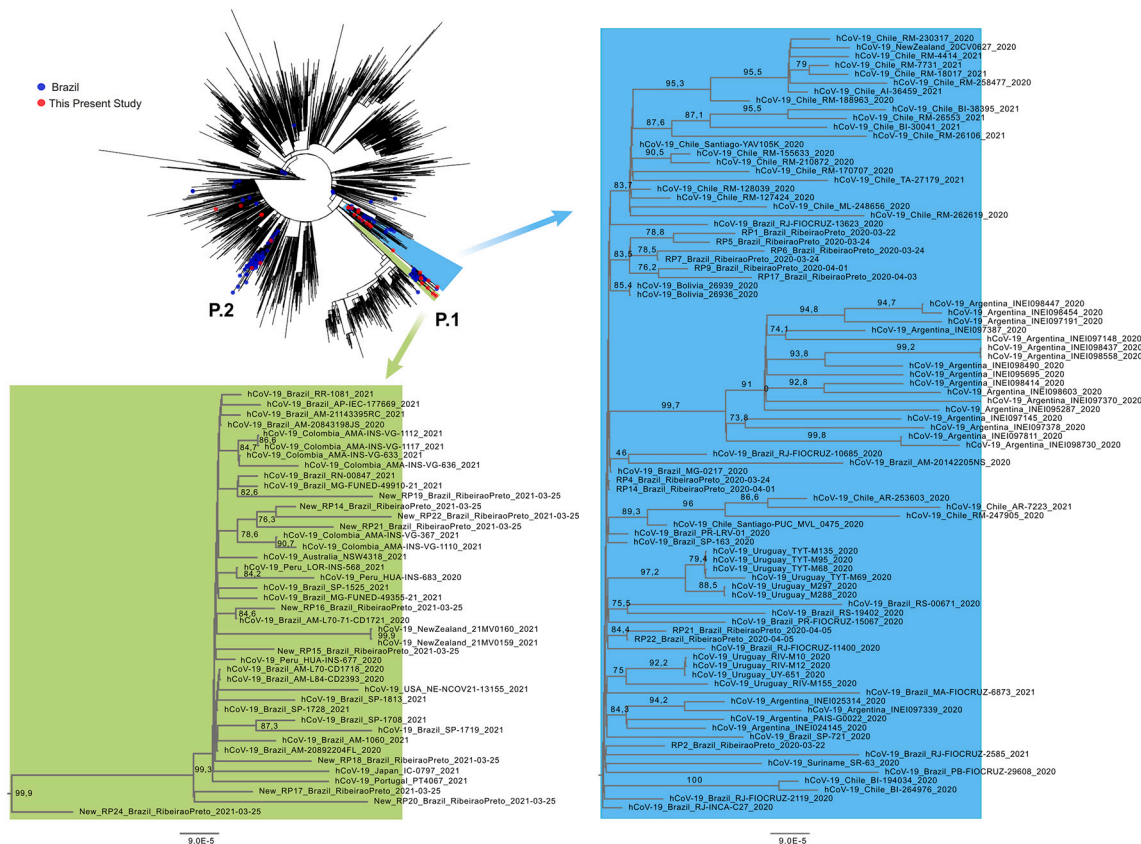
Brazil
This Present Study

P.2
P.1

hCoV-19_Brazil_RR-1081_2021
hCoV-19_Brazil_AP-IEC-177669_2021
hCoV-19_Brazil_AM-2143395RC_2021
hCoV-19_Brazil_AM-20843198JS_2020
hCoV-19_Colombia_AMA-INS-VG-1112_2021
86,6
84,7
hCoV-19_Colombia_AMA-INS-VG-1117_2021
hCoV-19_Colombia_AMA-INS-VG-633_2021
hCoV-19_Colombia_AMA-INS-VG-636_2021
hCoV-19_Brazil_RN-00847_2021
hCoV-19_Brazil_MG-FUNED-49910-21_2021
82,6
New_RP19_Brazil_RibeiraoPreto_2021-03-25
New_RP14_Brazil_RibeiraoPreto_2021-03-25
76,3
New_RP22_Brazil_RibeiraoPreto_2021-03-25
New_RP21_Brazil_RibeiraoPreto_2021-03-25
78,6
hCoV-19_Colombia_AMA-INS-VG-367_2021
90,7
hCoV-19_Colombia_AMA-INS-VG-1110_2021
hCoV-19_Australia_NSW4318_2021
hCoV-19_Peru_LOR-INS-568_2021
84,2
hCoV-19_Peru_HUA-INS-683_2020
hCoV-19_Brazil_SP-1525_2021
hCoV-19_Brazil_MG-FUNED-49355-21_2021
84,6
New_RP16_Brazil_RibeiraoPreto_2021-03-25
hCoV-19_Brazil_AM-L70-71-CD1721_2020
hCoV-19_NewZealand_21MV0160_2021
99,9
hCoV-19_NewZealand_21MV0159_2021
New_RP15_Brazil_RibeiraoPreto_2021-03-25
hCoV-19_Peru_HUA-INS-677_2020
hCoV-19_Brazil_AM-L70-CD1718_2020
hCoV-19_Brazil_AM-L84-CD2393_2020
hCoV-19_USA_NE-NCOV21-13155_2021
hCoV-19_Brazil_SP-1813_2021
hCoV-19_Brazil_SP-1728_2021
87,3
hCoV-19_Brazil_SP-1708_2021
hCoV-19_Brazil_SP-1719_2021
hCoV-19_Brazil_AM-1060_2021
hCoV-19_Brazil_AM-20892204FL_2020
99,3
New_RP18_Brazil_RibeiraoPreto_2021-03-25
hCoV-19_Japan_IC-0797_2021
hCoV-19_Portugal_PT4067_2021
New_RP17_Brazil_RibeiraoPreto_2021-03-25
New_RP20_Brazil_RibeiraoPreto_2021-03-25
99,9
New_RP24_Brazil_RibeiraoPreto_2021-03-25
9.0E-5

hCoV-19_Chile_RM-230317_2020
hCoV-19_NewZealand_20CV0627_2020
95,5
hCoV-19_Chile_RM-4414_2021
79
hCoV-19_Chile_RM-7731_2021
95,3
hCoV-19_Chile_RM-18017_2021
hCoV-19_Chile_RM-258477_2020
hCoV-19_Chile_AI-36459_2021
hCoV-19_Chile_RM-188963_2020
95,5
hCoV-19_Chile_BI-38395_2021
87,1
hCoV-19_Chile_RM-26553_2021
87,6
hCoV-19_Chile_BI-30041_2021
hCoV-19_Chile_RM-26106_2021
hCoV-19_Chile_Santiago-YAV105K_2020
90,5
hCoV-19_Chile_RM-155633_2020
hCoV-19_Chile_RM-210872_2020
hCoV-19_Chile_RM-170707_2020
hCoV-19_Chile_TA-27179_2021
83,7
hCoV-19_Chile_RM-128039_2020
hCoV-19_Chile_RM-127424_2020
hCoV-19_Chile_ML-248656_2020
hCoV-19_Chile_RM-262619_2020
hCoV-19_Brazil_RJ-FIOCRUZ-13623_2020
78,8
RP1_Brazil_RibeiraoPreto_2020-03-22
RP5_Brazil_RibeiraoPreto_2020-03-24
83,5
78,5
RP6_Brazil_RibeiraoPreto_2020-03-24
RP7_Brazil_RibeiraoPreto_2020-03-24
76,2
RP9_Brazil_RibeiraoPreto_2020-04-01
RP17_Brazil_RibeiraoPreto_2020-04-03
85,4
hCoV-19_Bolivia_26939_2020
hCoV-19_Bolivia_26936_2020
94,8
94,7
hCoV-19_Argentina_INEI098447_2020
hCoV-19_Argentina_INEI098454_2020
hCoV-19_Argentina_INEI097191_2020
74,1
hCoV-19_Argentina_INEI097387_2020
hCoV-19_Argentina_INEI097148_2020
99,2
hCoV-19_Argentina_INEI098437_2020
hCoV-19_Argentina_INEI098558_2020
93,8
hCoV-19_Argentina_INEI098490_2020
hCoV-19_Argentina_INEI095695_2020
91
92,8
hCoV-19_Argentina_INEI098414_2020
0
hCoV-19_Argentina_INEI098603_2020
hCoV-19_Argentina_INEI097370_2020
99,7
hCoV-19_Argentina_INEI095287_2020
73,8
hCoV-19_Argentina_INEI097145_2020
hCoV-19_Argentina_INEI097378_2020
99,8
hCoV-19_Argentina_INEI097811_2020
hCoV-19_Argentina_INEI098730_2020
46
hCoV-19_Brazil_RJ-FIOCRUZ-10685_2020
hCoV-19_Brazil_AM-20142205NS_2020
hCoV-19_Brazil_MG-0217_2020
RP4_Brazil_RibeiraoPreto_2020-03-24
RP14_Brazil_RibeiraoPreto_2020-04-01
86,6
hCoV-19_Chile_AR-253603_2020
96
89,3
hCoV-19_Chile_AR-7223_2021
hCoV-19_Chile_RM-247905_2020
hCoV-19_Chile_Santiago-PUC_MVL_0475_2020
hCoV-19_Brazil_PR-LRV-01_2020
hCoV-19_Brazil_SP-163_2020
hCoV-19_Uruguay_TYT-M135_2020
79,4
hCoV-19_Uruguay_TYT-M95_2020
97,2
hCoV-19_Uruguay_TYT-M68_2020
hCoV-19_Uruguay_TYT-M69_2020
88,5
hCoV-19_Uruguay_M297_2020
hCoV-19_Uruguay_M288_2020
75,5
hCoV-19_Brazil_RS-00671_2020
hCoV-19_Brazil_RS-19402_2020
hCoV-19_Brazil_PR-FIOCRUZ-15067_2020
84,4
RP21_Brazil_RibeiraoPreto_2020-04-05
RP22_Brazil_RibeiraoPreto_2020-04-05
hCoV-19_Brazil_RJ-FIOCRUZ-11400_2020
92,2
hCoV-19_Uruguay_RIV-M10_2020
75
hCoV-19_Uruguay_RIV-M12_2020
hCoV-19_Uruguay_UY-651_2020
hCoV-19_Uruguay_RIV-M155_2020
hCoV-19_Brazil_MA-FIOCRUZ-6873_2021
94,2
hCoV-19_Argentina_INEI025314_2020
84,3
hCoV-19_Argentina_INEI097339_2020
hCoV-19_Argentina_PAIS-G0022_2020
hCoV-19_Argentina_INEI024145_2020
hCoV-19_Brazil_SP-721_2020
RP2_Brazil_RibeiraoPreto_2020-03-22
hCoV-19_Brazil_RJ-FIOCRUZ-2585_2021
hCoV-19_Suriname_SR-63_2020
hCoV-19_Brazil_PB-FIOCRUZ-29608_2020
100
hCoV-19_Chile_BI-194034_2020
hCoV-19_Chile_BI-264976_2020
hCoV-19_Brazil_RJ-FIOCRUZ-2119_2020
hCoV-19_Brazil_RJ-INCA-C27_2020
9.0E-5